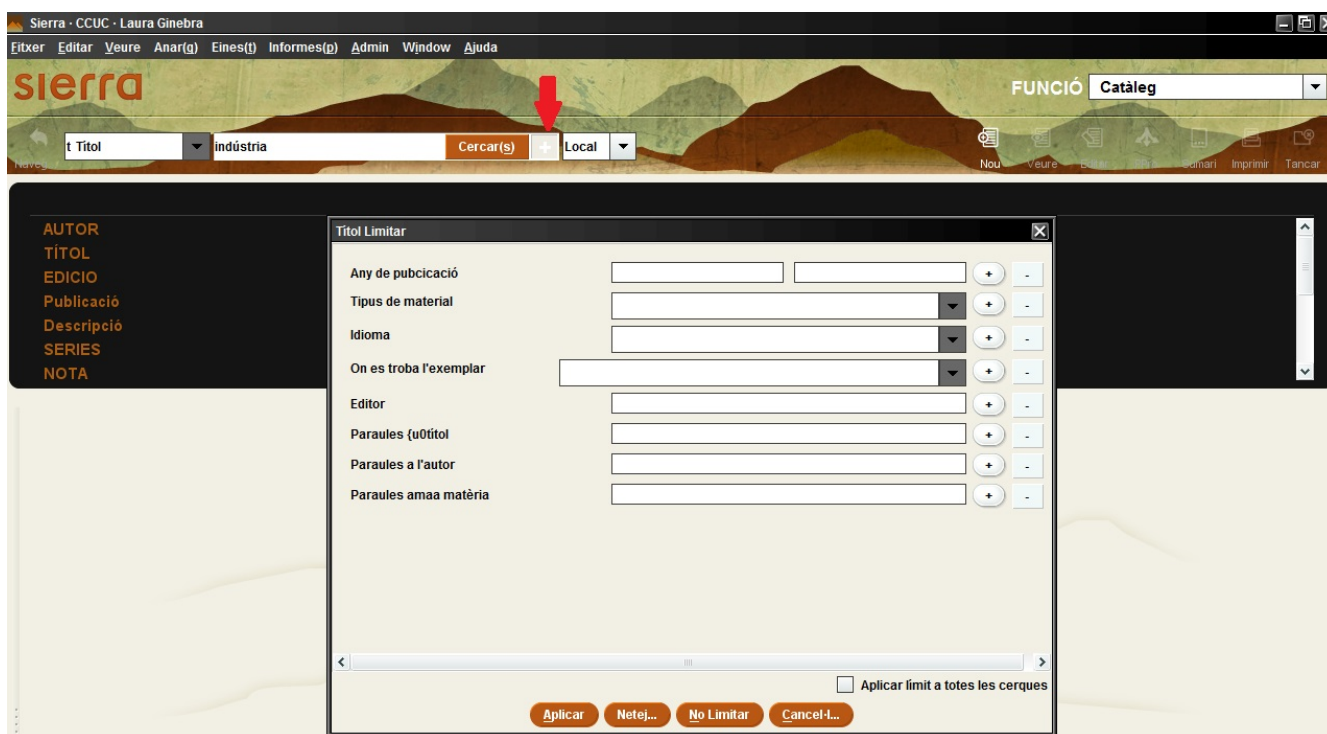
Sierra · CCUC · Laura Ginebra

Fitxer Editar Veure Anar(g) Eines(t) Informes(p) Admin Window Ajuda

sierra

FUNCIÓ Catàleg

Naveg

t Títol

indústria

Cercar(s)

+

Local

Nou Veure Editar Sfra Sumari Imprimir Tancar

AUTOR
TÍTOL
EDICIO
Publicació
Descripció
SERIES
NOTA

Títol Limitar

Any de pubcicació + -
Tipus de material + -
Idioma + -
On es troba l'exemplar + -
Editor + -
Paraules {u0títol + -
Paraules a l'autor + -
Paraules amaa matèria + -

Aplicar límit a totes les cerques

Aplicar Netej... No Limitar Cancel·l...